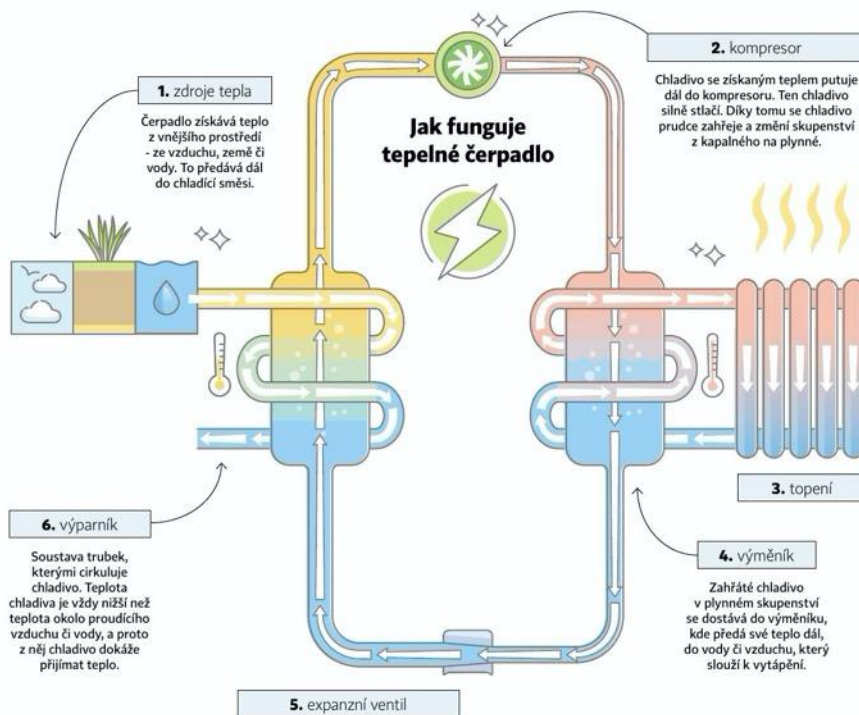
**1.** zdroje tepla

Čerpadlo získává teplo z vnějšího prostředí - ze vzduchu, země či vody. To předává dál do chladící směsi.

Jak funguje tepelné čerpadlo

**2.** kompresor

Chladivo se získaným teplem putuje dál do kompresoru. Ten chladivo silně stlačí. Díky tomu se chladivo prudce zahřeje a změní skupenství z kapalného na plynné.

**3.** topení

**4.** výměník

Zahřáté chladivo v plynném skupenství se dostává do výměníku, kde předá své teplo dál, do vody či vzduchu, který slouží k vytápění.

**5.** expanzní ventil

**6.** výparník

Soustava trubek, kterými cirkuluje chladivo. Teplota chladiva je vždy nižší než teplota okolo proudícího vzduchu či vody, a proto z něj chladivo dokáže přijímat teplo.